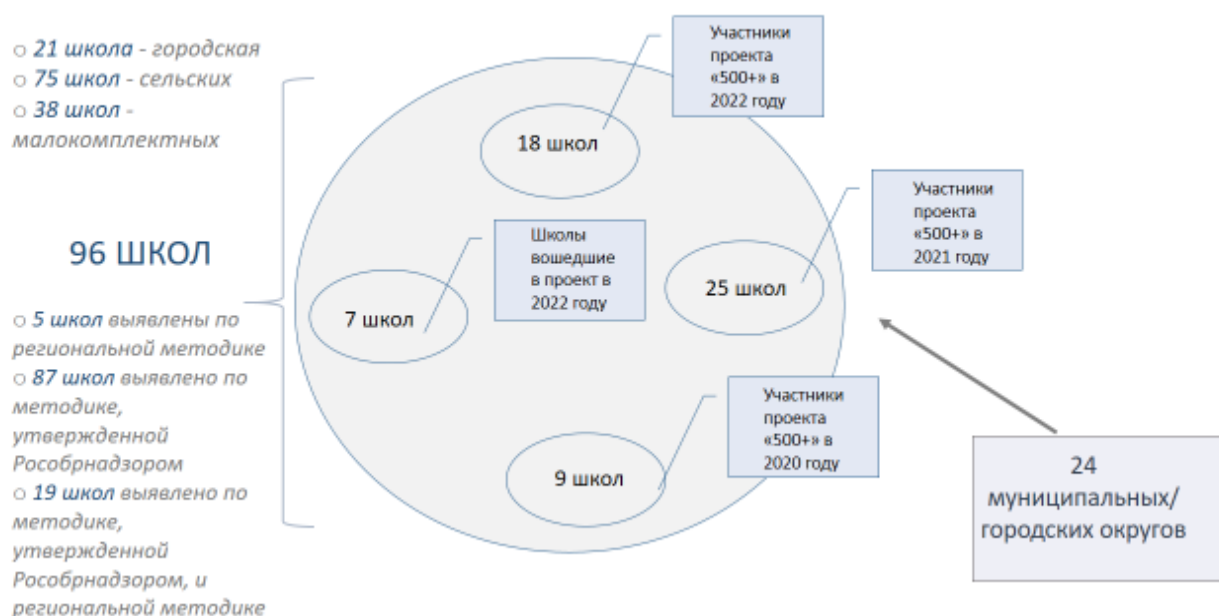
○ 21 школа - городская
○ 75 школ - сельских
○ 38 школ - малокомплектных

96 ШКОЛ

○ 5 школ выявлены по региональной методике
○ 87 школ выявлено по методике, утвержденной Рособрнадзором
○ 19 школ выявлено по методике, утвержденной Рособрнадзором, и региональной методике

Участники проекта «500+» в 2022 году

18 школ

Школы вошедшие в проект в 2022 году

7 школ

Участники проекта «500+» в 2021 году

25 школ

Участники проекта «500+» в 2020 году

9 школ

24 муниципальных/ городских округов